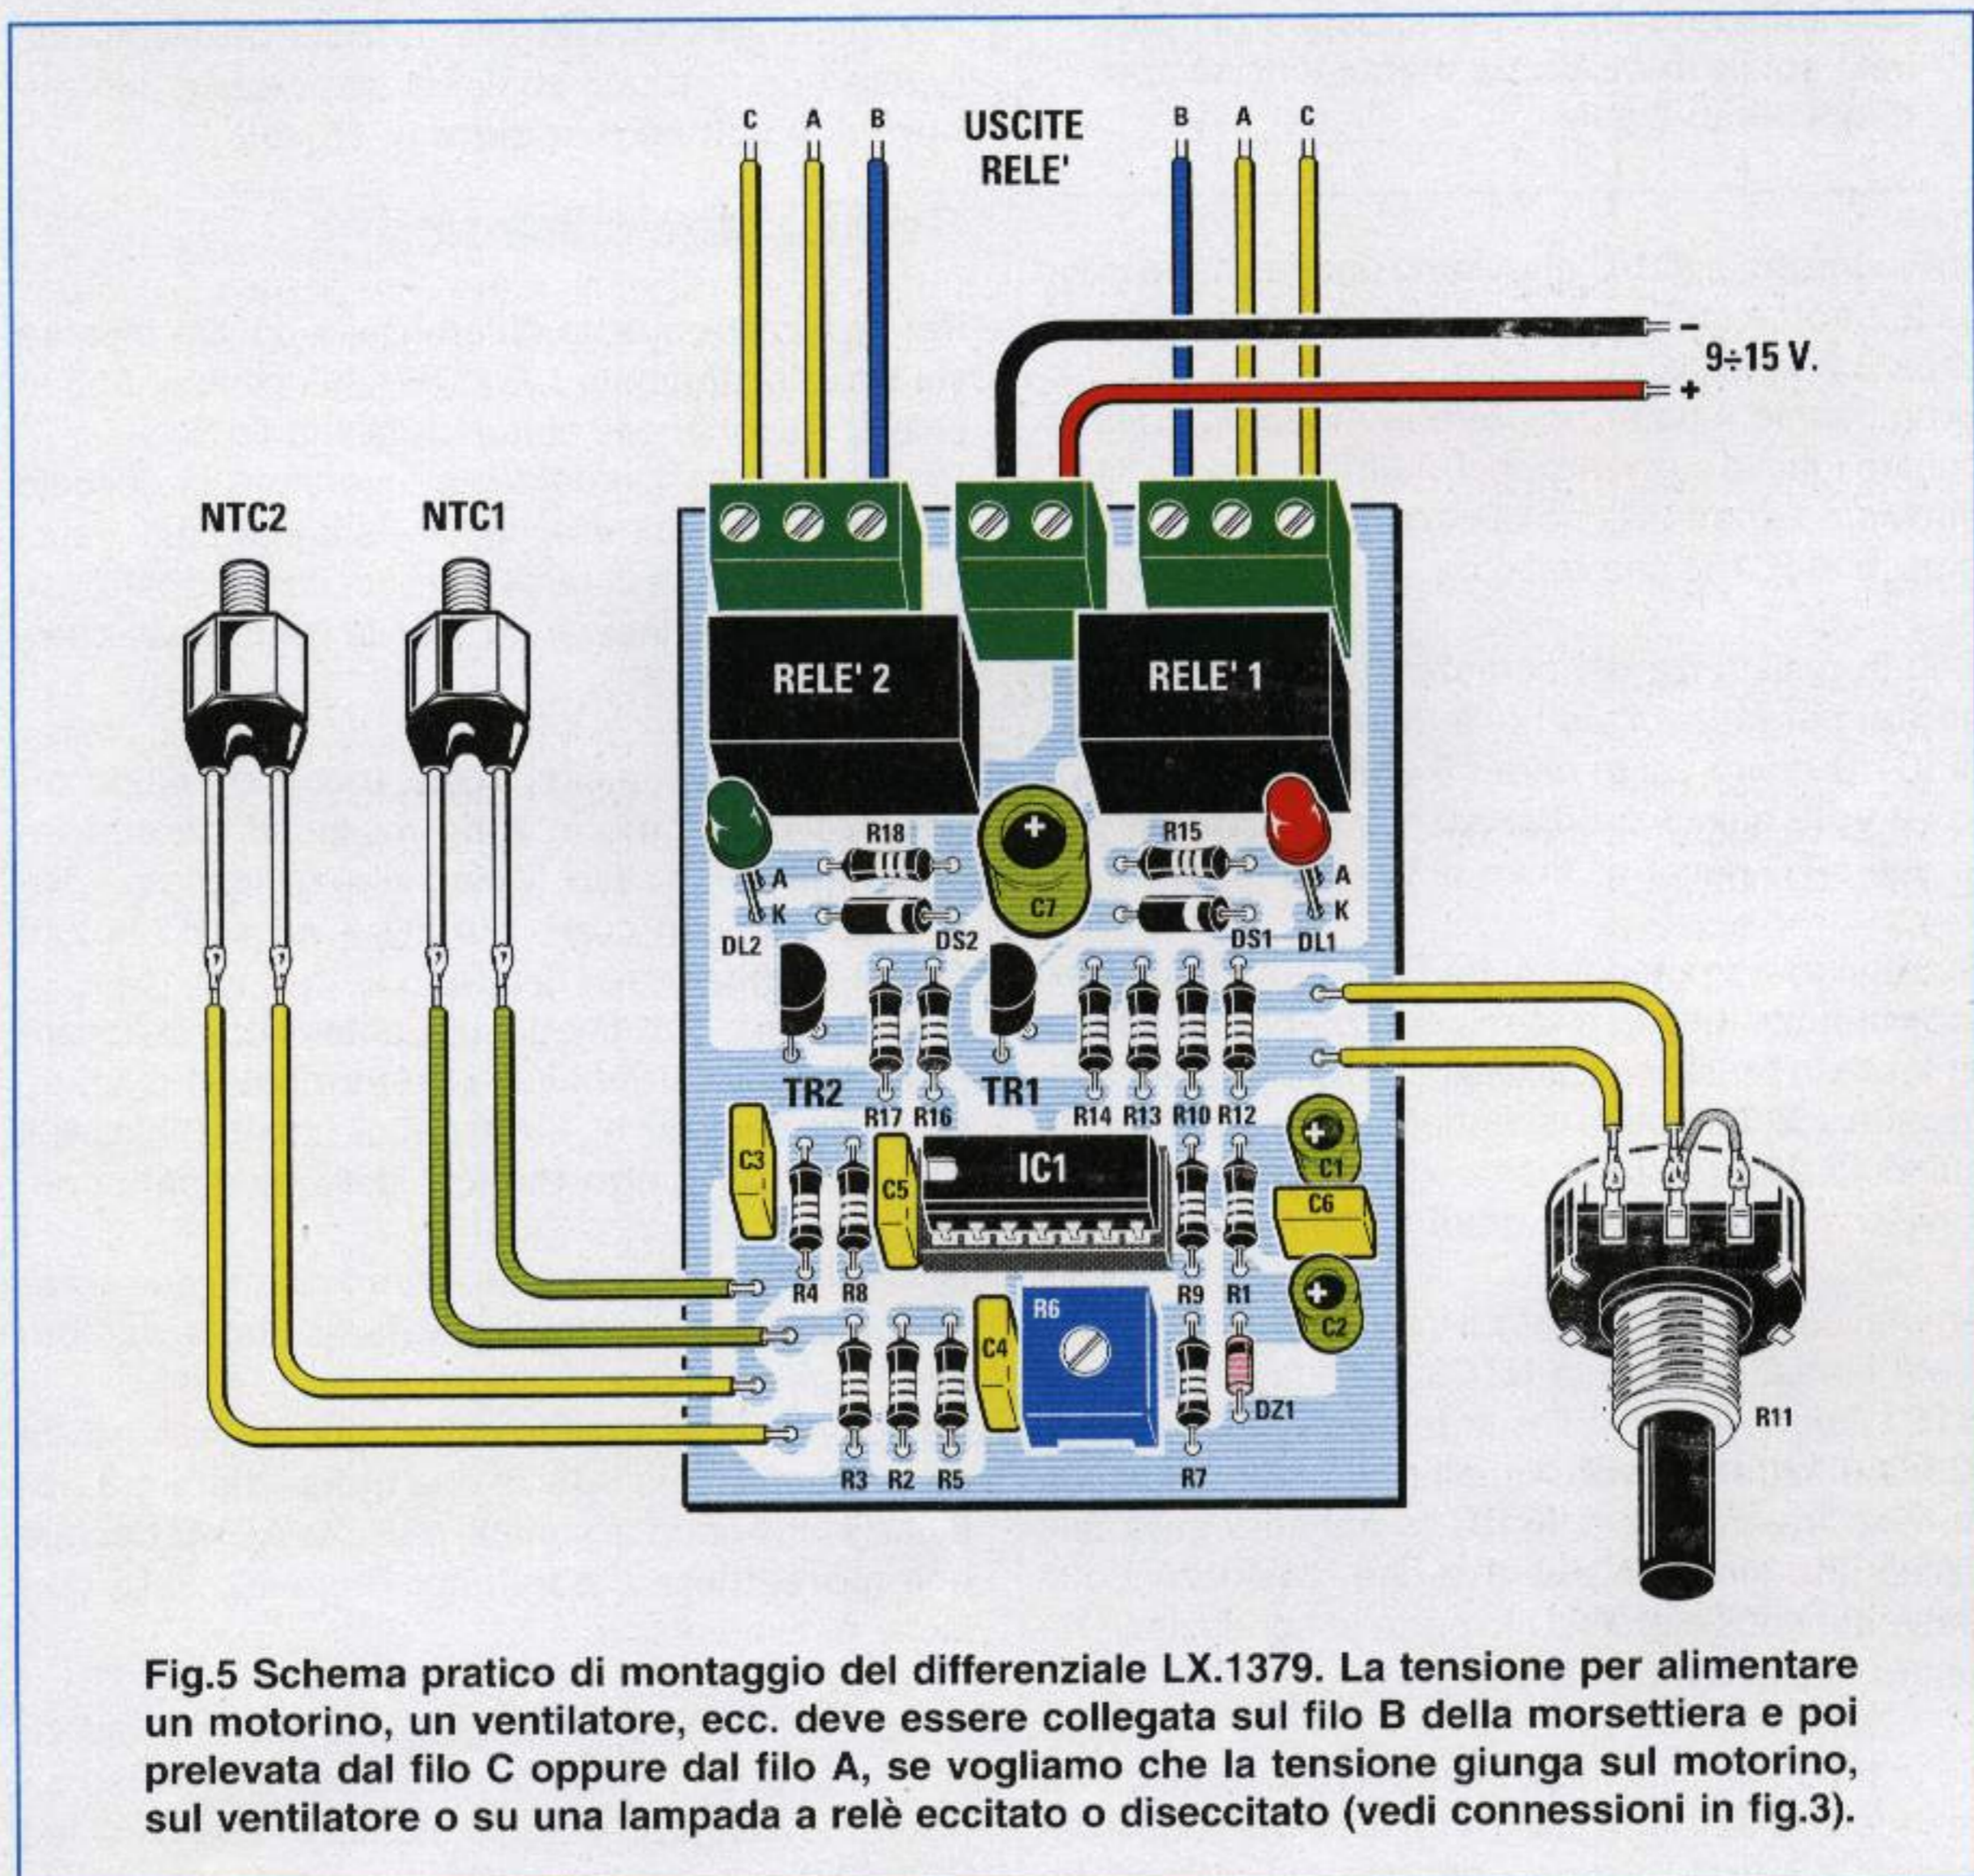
C A B USCITE RELE' B A C

- 9÷15 V. +

NTC2 NTC1

RELE' 2 RELE' 1

R18 R15 A K DL2 DS2 C7 DS1 DL1 A K

TR2 TR1 R17 R16 R14 R13 R10 R12

C3 C5 IC1 C1 C6 C2

R4 R8 R9 R1 R6 C4 DZ1

R3 R2 R5 R7 R11

Fig.5 Schema pratico di montaggio del differenziale LX.1379. La tensione per alimentare un motorino, un ventilatore, ecc. deve essere collegata sul filo B della morsettiera e poi prelevata dal filo C oppure dal filo A, se vogliamo che la tensione giunga sul motorino, sul ventilatore o su una lampada a relè eccitato o diseccitato (vedi connessioni in fig.3).